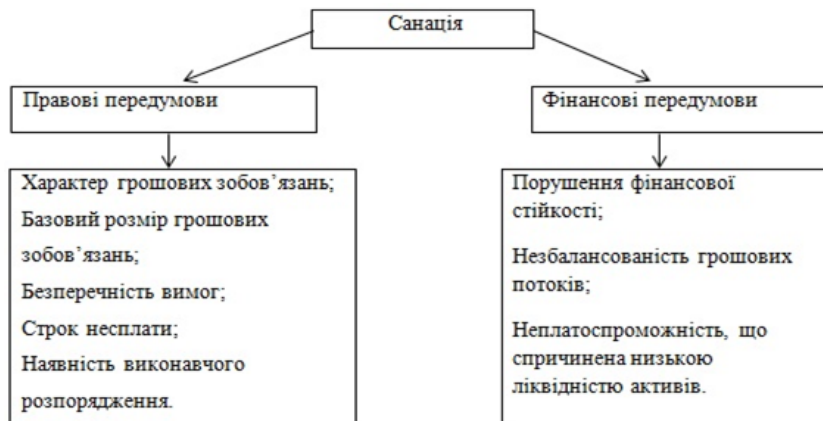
Санація

Правові передумови

Фінансові передумови

Характер грошових зобов'язань;
Базовий розмір грошових зобов'язань;
Безперечність вимог;
Строк несплати;
Наявність виконавчого розпорядження.

Порушення фінансової стійкості;
Незбалансованість грошових потоків;
Неплатоспроможність, що спричинена низькою ліквідністю активів.